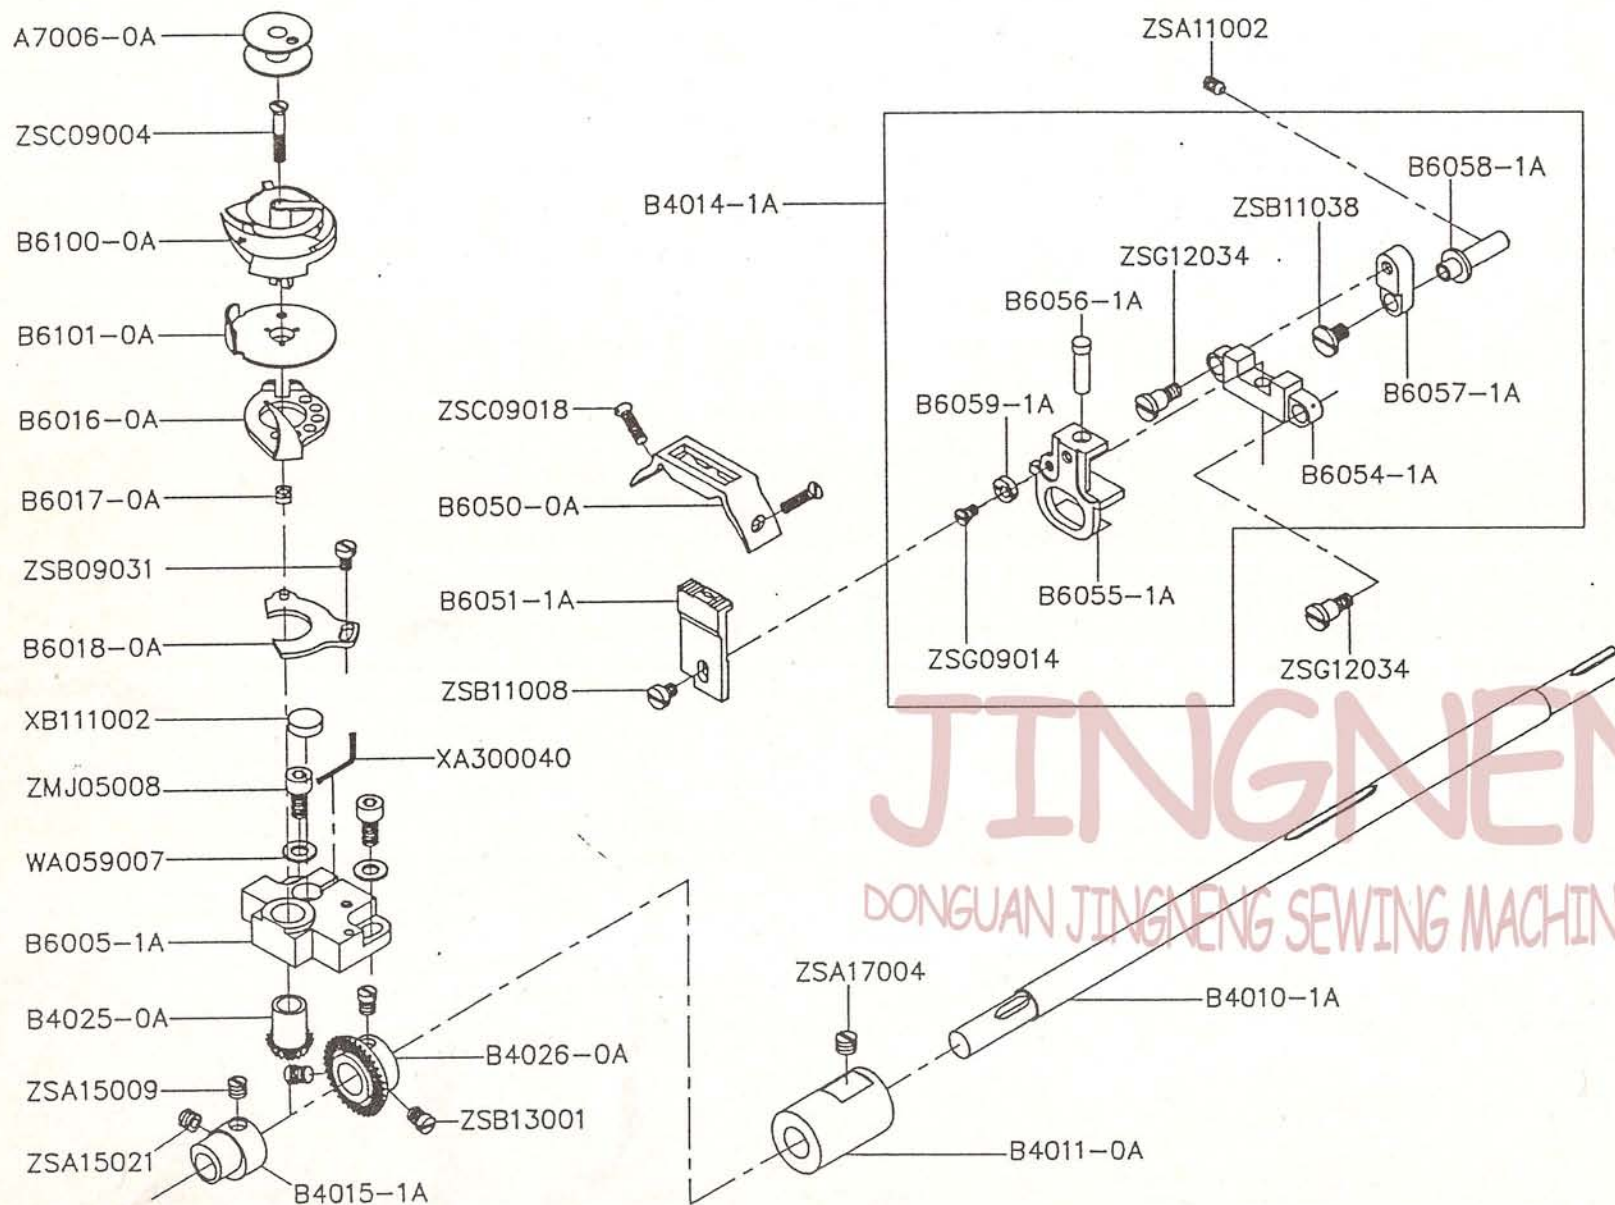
A7006-0A
ZSC09004
B6100-0A
B6101-0A
B6016-0A
B6017-0A
ZSB09031
B6018-0A
XB111002
XA300040
ZMJ05008
WA059007
B6005-1A
B4025-0A
B4026-0A
ZSA15009
ZSB13001
ZSA15021
B4015-1A
ZSC09018
B6050-0A
B6051-1A
ZSB11008
B4014-1A
ZSA11002
B6058-1A
ZSB11038
ZSG12034
B6056-1A
B6059-1A
B6057-1A
B6054-1A
B6055-1A
ZSG09014
ZSG12034
JINGNEN
DONGUAN JINGNENG SEWING MACHIN
ZSA17004
B4010-1A
B4011-0A